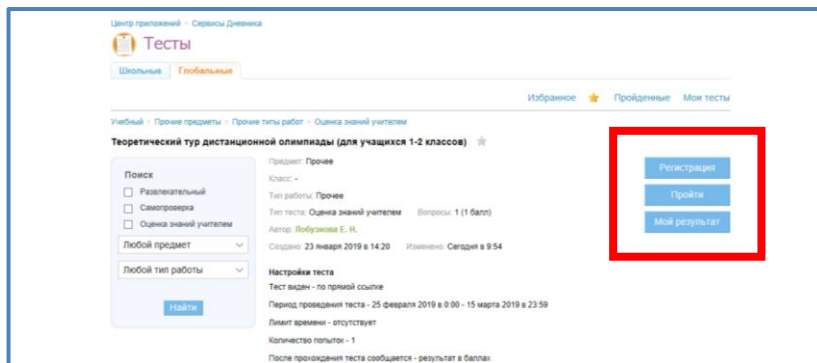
Центр приложений > Сервисы Дневника

Тесты

Школьные Глобальные

Избранное Пройденные Мои тесты

Учебный > Прочие предметы > Прочие типы работ > Оценка знаний учителем

Теоретический тур дистанционной олимпиады (для учащихся 1-2 классов)

Поиск

Развлекательный

Самопроверка

Оценка знаний учителем

Любой предмет

Любой тип работы

Найти

Предмет: Прочее

Класс: -

Тип работы: Прочее

Тип теста: Оценка знаний учителем Вопросы: 1 (1 балл)

Автор: Лобузнова Е. Н.

Создано: 23 января 2019 в 14:20 Изменено: Сегодня в 9:54

Настройки теста

Тест виден - по прямой ссылке

Период проведения теста - 25 февраля 2019 в 0:00 - 15 марта 2019 в 23:59

Лимит времени - отсутствует

Количество попыток - 1

После прохождения теста сообщается - результат в баллах

Регистрация

Пройти

Мой результат